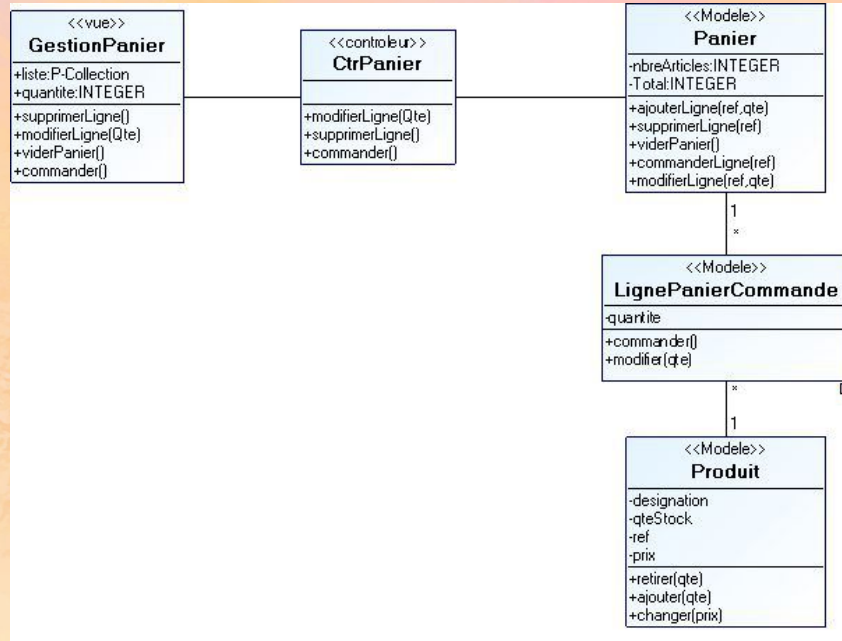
<<vue>>
GestionPanier
+liste:P-Collection
+quantite:INTEGER
+supprimerLigne()
+modifierLigne(Qte)
+viderPanier()
+commander()

<<controleur>>
CtrPanier
+modifierLigne(Qte)
+supprimerLigne()
+commander()

<<Modele>>
Panier
-nbreArticles:INTEGER
-Total:INTEGER
+ajouterLigne(ref,qte)
+supprimerLigne(ref)
+viderPanier()
+commanderLigne(ref)
+modifierLigne(ref,qte)

1
*

<<Modele>>
LignePanierCommande
-quantite
+commander()
+modifier(qte)

*
1

<<Modele>>
Produit
-designation
-qteStock
-ref
-prix
+retirer(qte)
+ajouter(qte)
+changer(prix)